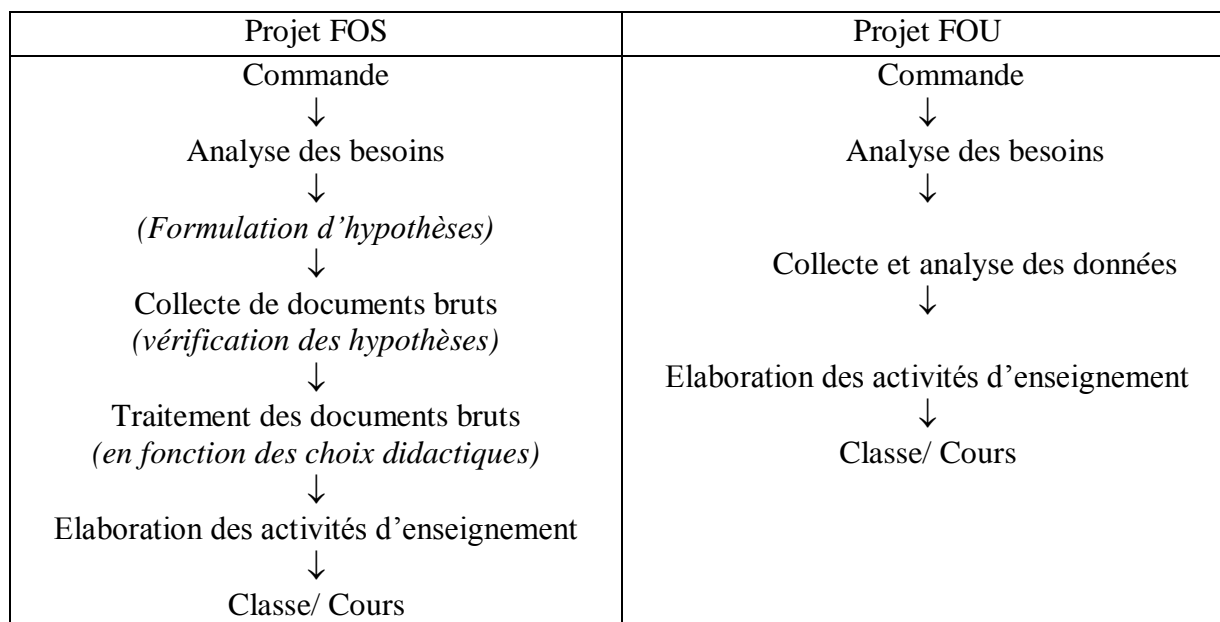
| Projet FOS | Projet FOU |
|---|---|
| Commande<br>↓<br>Analyse des besoins<br>↓<br>*(Formulation d'hypothèses)*<br>↓<br>Collecte de documents bruts<br>*(vérification des hypothèses)*<br>↓<br>Traitement des documents bruts<br>*(en fonction des choix didactiques)*<br>↓<br>Elaboration des activités d'enseignement<br>↓<br>Classe/ Cours | Commande<br>↓<br>Analyse des besoins<br>↓<br>Collecte et analyse des données<br>↓<br>Elaboration des activités d'enseignement<br>↓<br>Classe/ Cours |